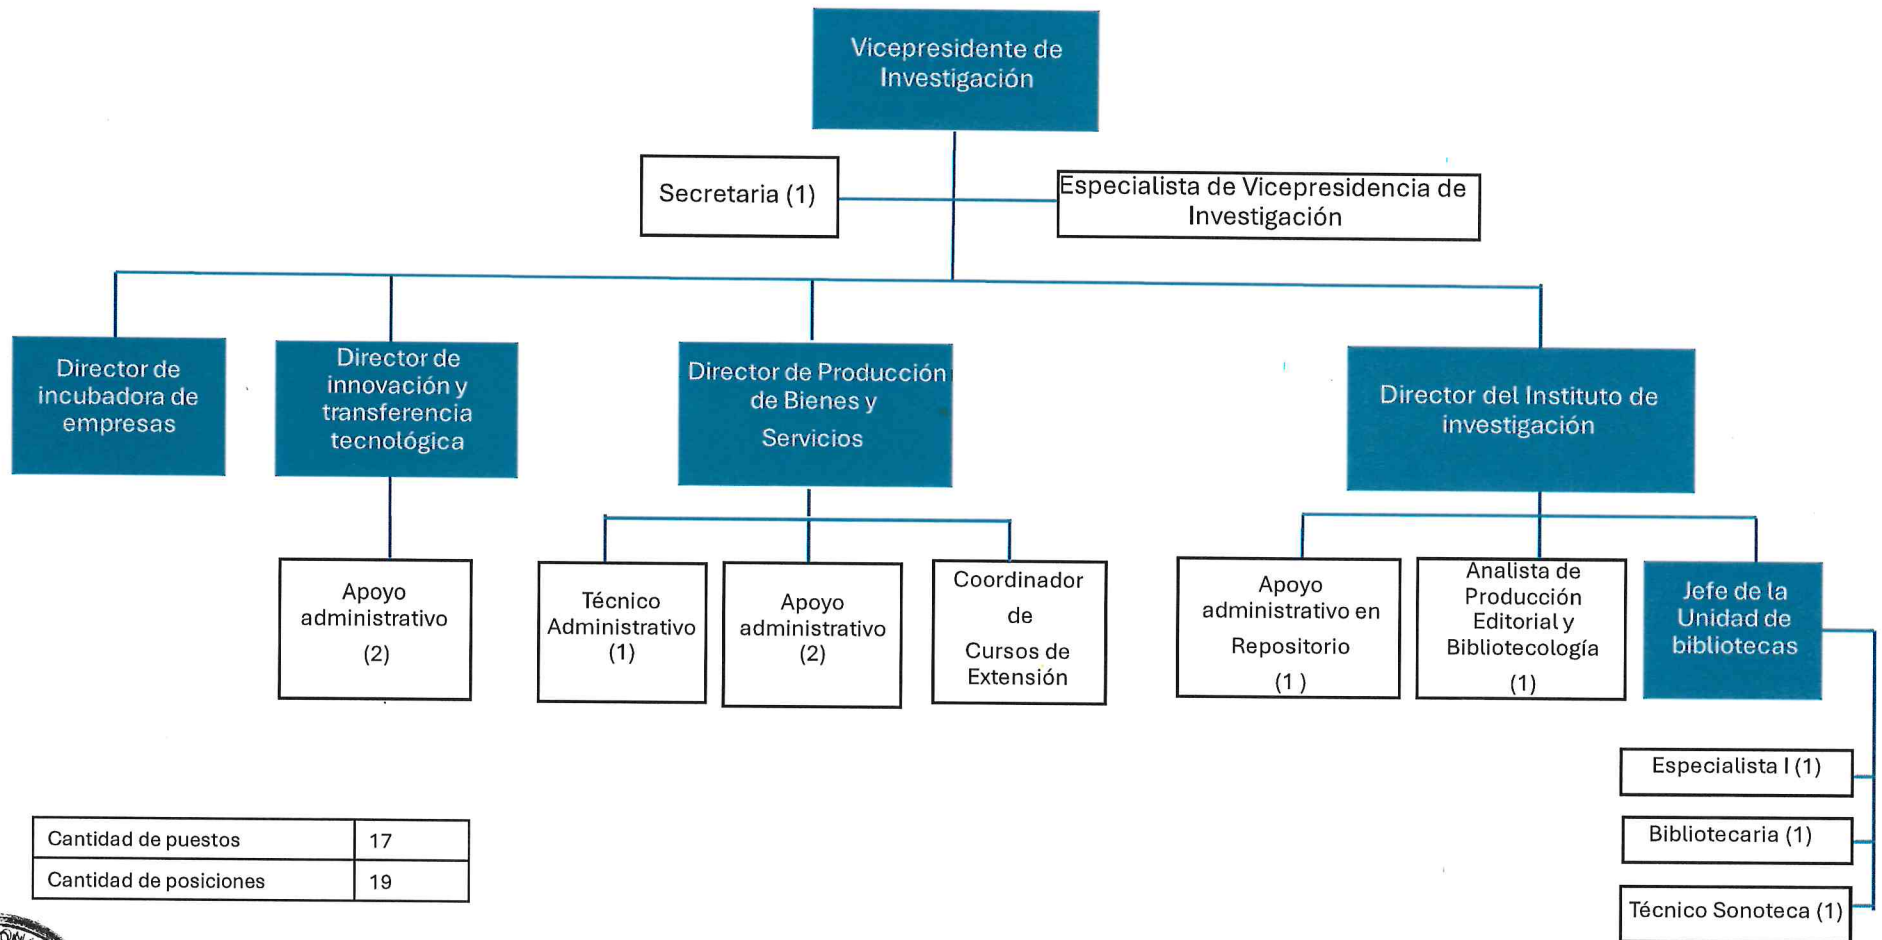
Vicepresidente de Investigación

Secretaria (1)

Especialista de Vicepresidencia de Investigación

Director de incubadora de empresas

Director de innovación y transferencia tecnológica

Director de Producción de Bienes y Servicios

Director del Instituto de investigación

Apoyo administrativo (2)

Técnico Administrativo (1)

Apoyo administrativo (2)

Coordinador de Cursos de Extensión

Apoyo administrativo en Repositorio (1 )

Analista de Producción Editorial y Bibliotecología (1)

Jefe de la Unidad de bibliotecas

Especialista I (1)

Bibliotecaria (1)

Técnico Sonoteca (1)

| Cantidad de puestos | 17 |
|---|---|
| Cantidad de posiciones | 19 |